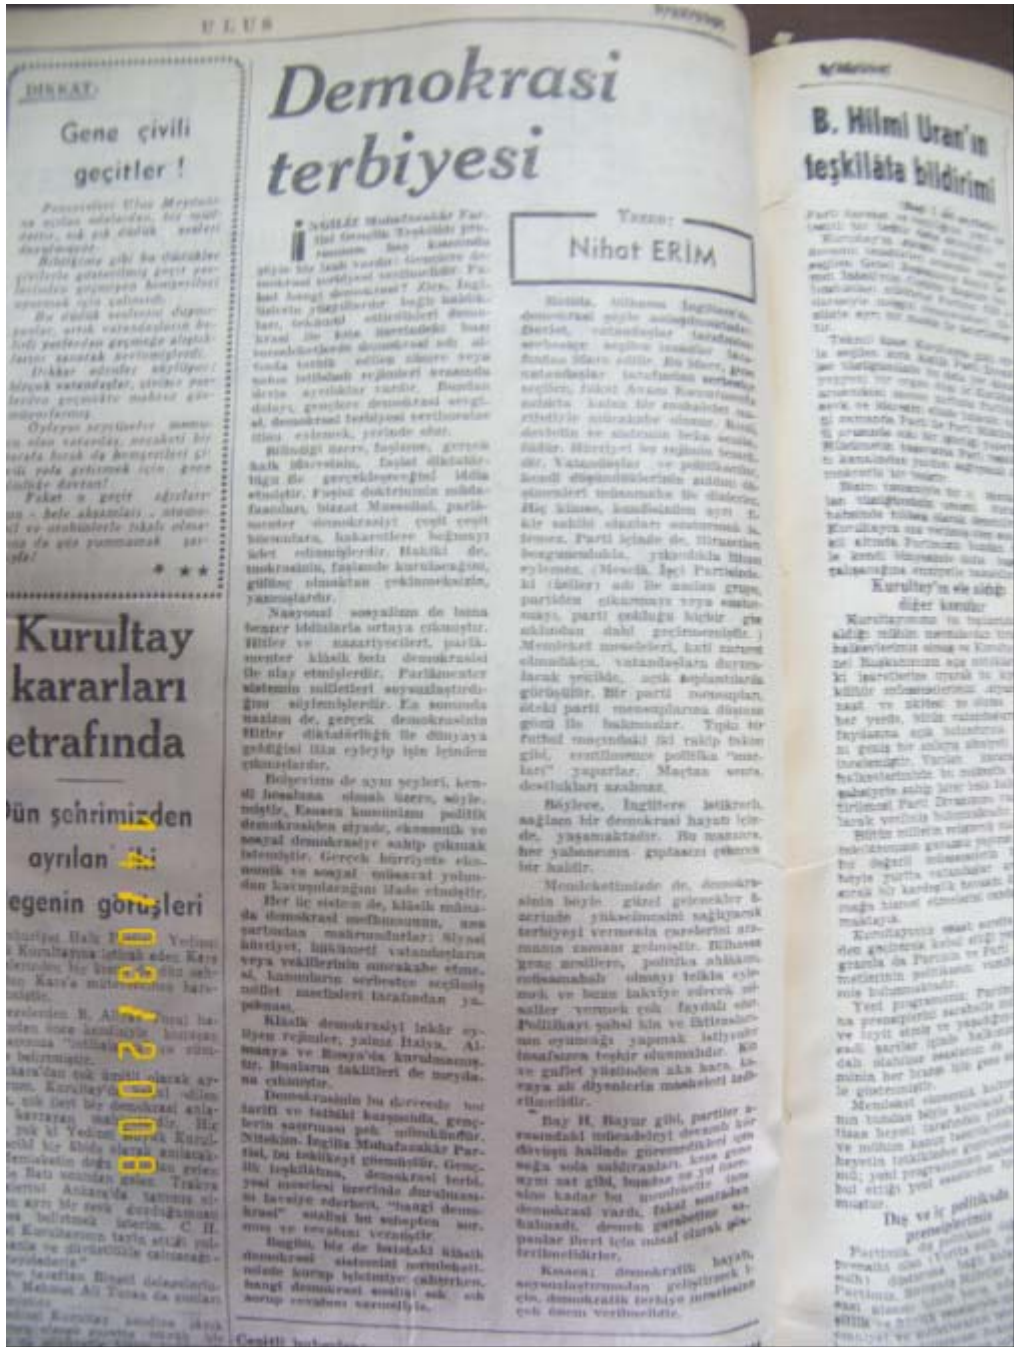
ULUS

DİKKAT

Gene çivili geçitler !

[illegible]

* * *

Kurultay kararları etrafında

Dün şehrimizden ayrılan iki
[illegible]egenin görüşleri

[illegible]

Demokrasi terbiyesi

Yazan:
Nihat ERİM

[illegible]

B. Hilmi Uran'ın teşkilâta bildirimi

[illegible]

Kurultay'ın ele aldığı diğer konular

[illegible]

Dış ve iç politikada prensiplerimiz

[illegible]

14/03/2008